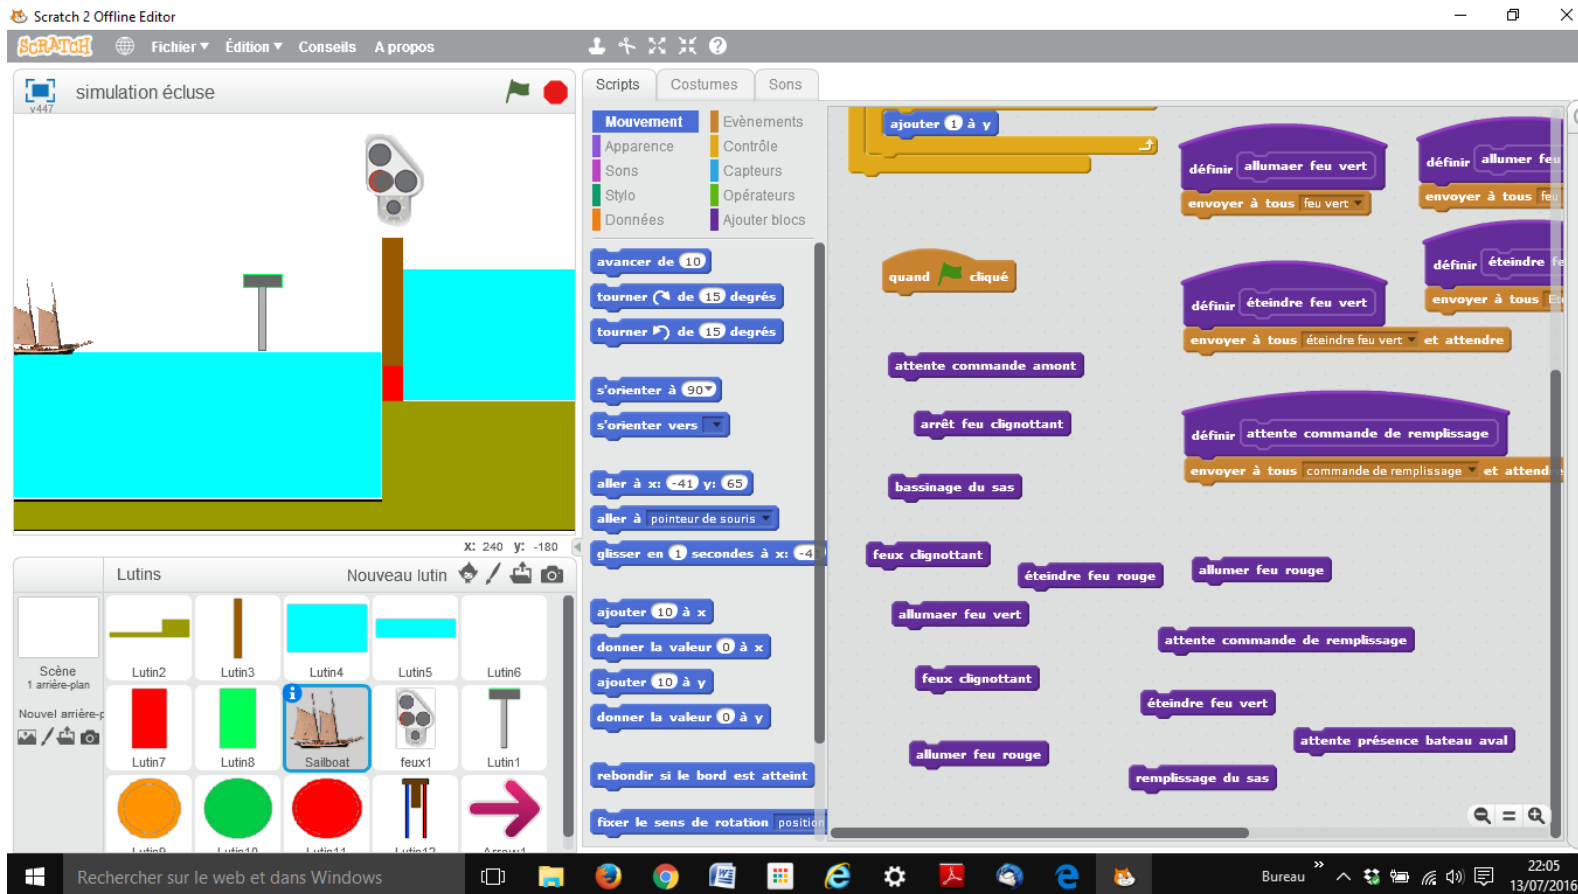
Scratch 2 Offline Editor

SCRATCH Fichier ▾ Édition ▾ Conseils A propos

simulation écluse
v447

x: 240 y: -180

Lutins Nouveau lutin

Scène
1 arrière-plan

Nouvel arrière-p

Lutin2 Lutin3 Lutin4 Lutin5 Lutin6
Lutin7 Lutin8 Sailboat feux1 Lutin1
Lutin9 Lutin10 Lutin11 Lutin12 Arrow1

Scripts Costumes Sons

Mouvement Evènements
Apparence Contrôle
Sons Capteurs
Stylo Opérateurs
Données Ajouter blocs

avancer de 10
tourner ↻ de 15 degrés
tourner ↺ de 15 degrés
s'orienter à 90▾
s'orienter vers ▾
aller à x: -41 y: 65
aller à pointeur de souris ▾
glisser en 1 secondes à x: -4
ajouter 10 à x
donner la valeur 0 à x
ajouter 10 à y
donner la valeur 0 à y
rebondir si le bord est atteint
fixer le sens de rotation position

ajouter 1 à y

définir allumaer feu vert
envoyer à tous feu vert ▾

définir allumer feu
envoyer à tous feu

quand cliqué

définir éteindre fe
envoyer à tous Ét

définir éteindre feu vert
envoyer à tous éteindre feu vert ▾ et attendre

attente commande amont

arrêt feu clignottant

définir attente commande de remplissage
envoyer à tous commande de remplissage ▾ et attend

bassinage du sas

feux clignottant
éteindre feu rouge
allumer feu rouge
allumaer feu vert
attente commande de remplissage
feux clignottant
éteindre feu vert
attente présence bateau aval
allumer feu rouge
remplissage du sas

Rechercher sur le web et dans Windows
Bureau
22:05
13/07/2016